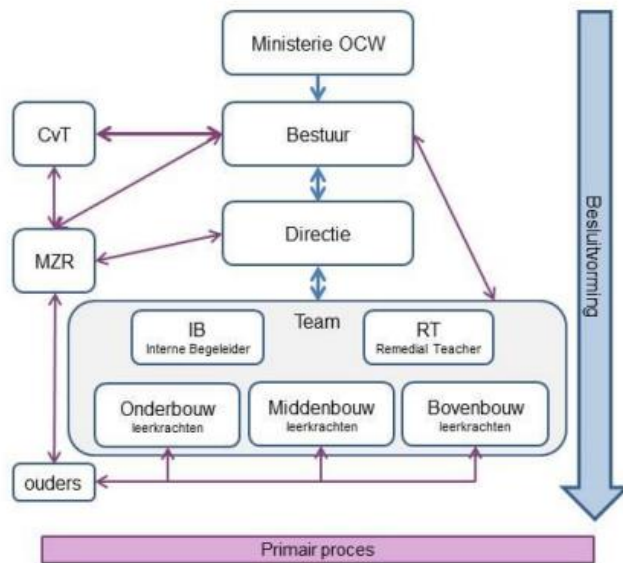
Ministerie OCW

CvT

Bestuur

Besluitvorming

MZR

Directie

Team

IB
Interne Begeleider

RT
Remedial Teacher

Onderbouw
leerkrachten

Middenbouw
leerkrachten

Bovenbouw
leerkrachten

ouders

Primair proces